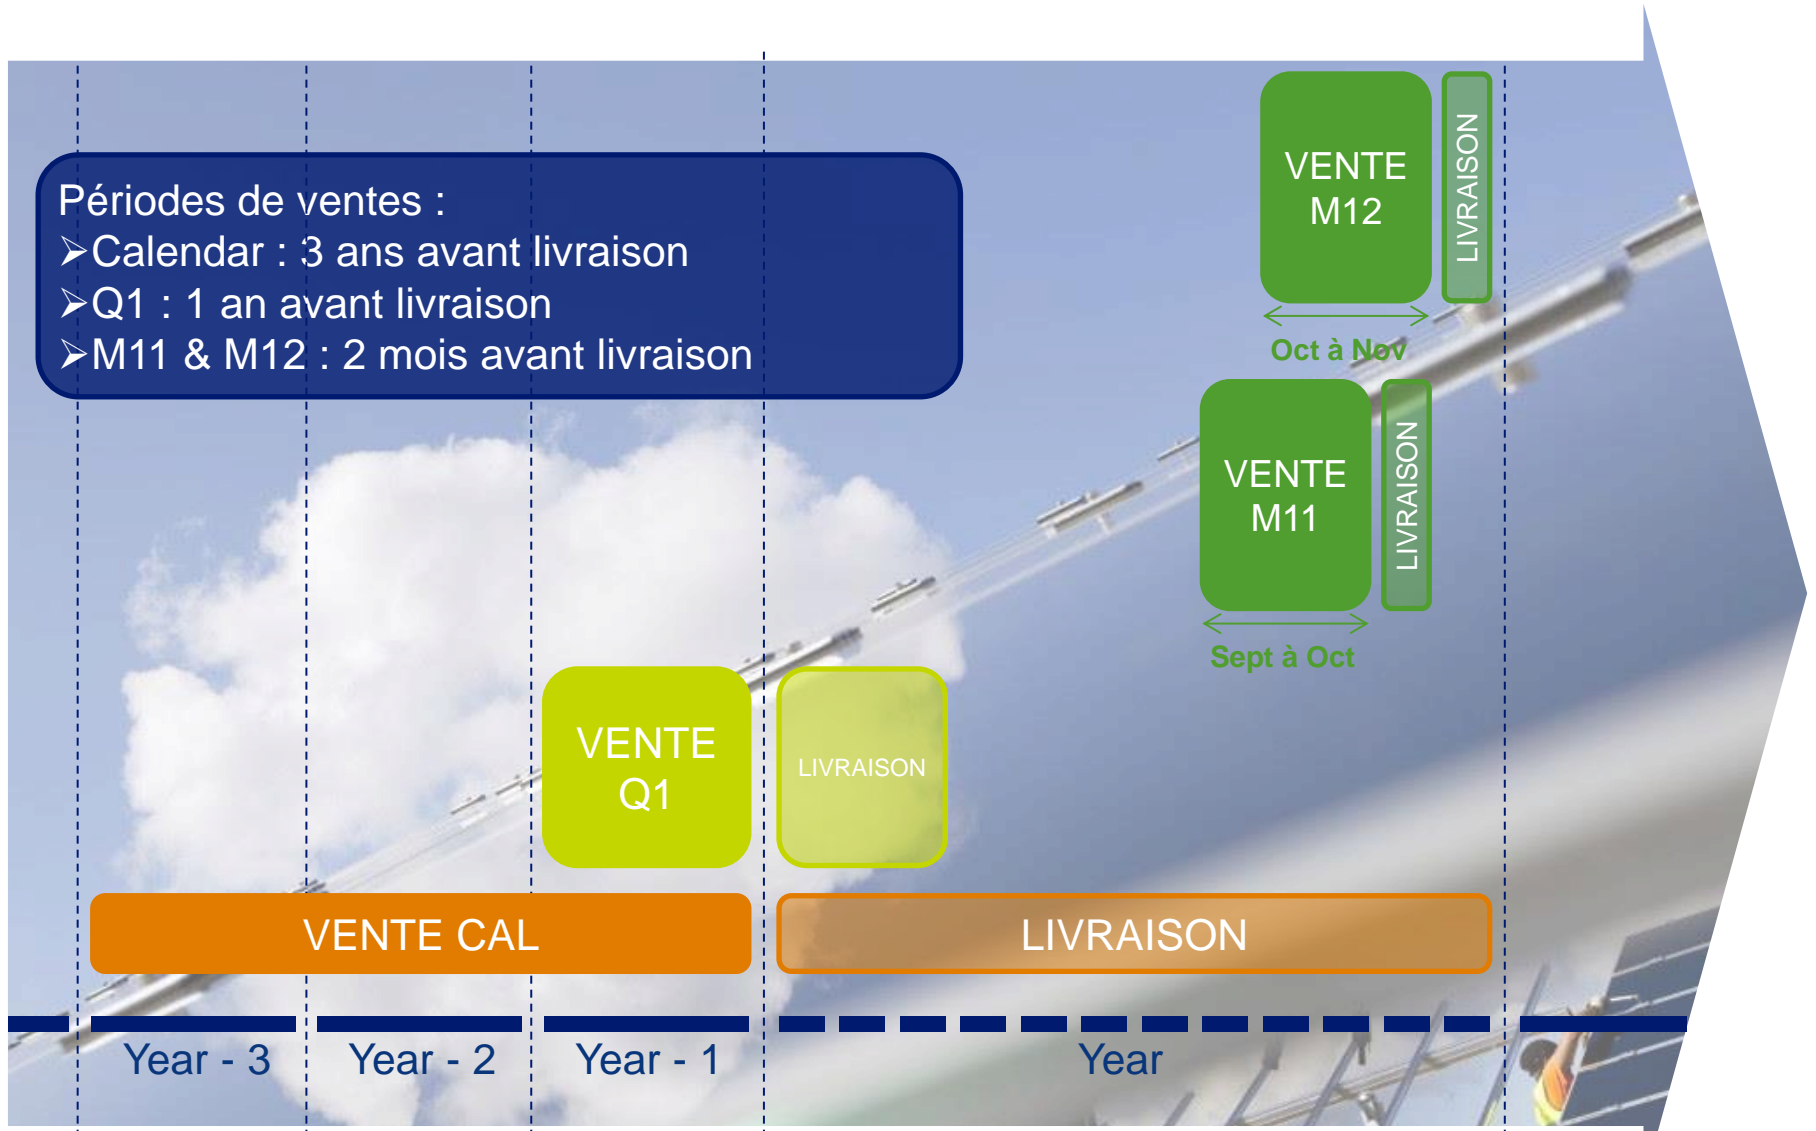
Périodes de ventes :
➢Calendar : 3 ans avant livraison
➢Q1 : 1 an avant livraison
➢M11 & M12 : 2 mois avant livraison

VENTE M12

LIVRAISON

Oct à Nov

VENTE M11

LIVRAISON

Sept à Oct

VENTE Q1

LIVRAISON

VENTE CAL

LIVRAISON

Year - 3

Year - 2

Year - 1

Year